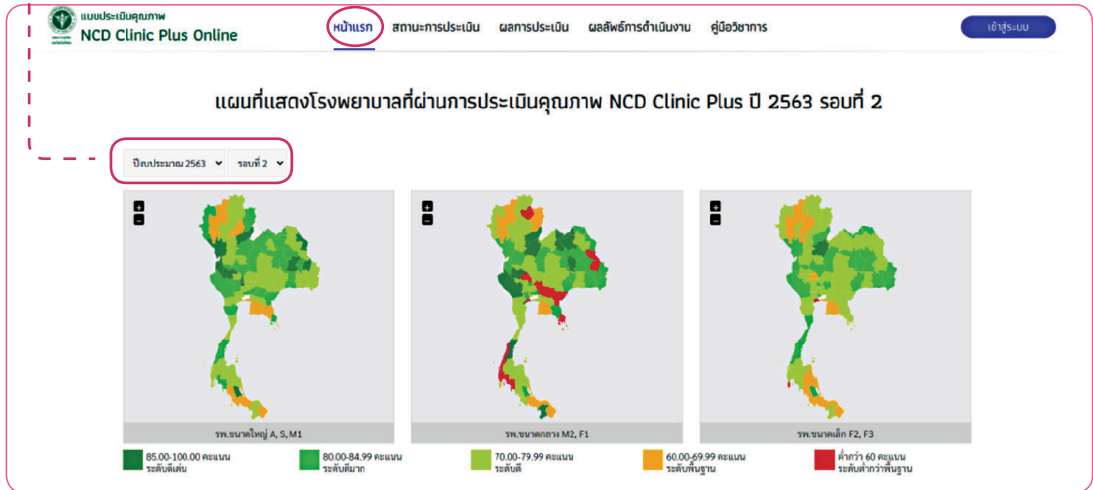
แบบประเมินคุณภาพ
NCD Clinic Plus Online

หน้าแรก สถานะการประเมิน ผลการประเมิน ผลลัพธ์การดำเนินงาน คู่มือวิชาการ

เข้าสู่ระบบ

แผนที่แสดงโรงพยาบาลที่ผ่านการประเมินคุณภาพ NCD Clinic Plus ปี 2563 รอบที่ 2

ปีงบประมาณ 2563 รอบที่ 2

+
−

รพ.ขนาดใหญ่ A, S, M1

+
−

รพ.ขนาดกลาง M2, F1

+
−

รพ.ขนาดเล็ก F2, F3

85.00-100.00 คะแนน ระดับดีเด่น

80.00-84.99 คะแนน ระดับดีมาก

70.00-79.99 คะแนน ระดับดี

60.00-69.99 คะแนน ระดับพื้นฐาน

ต่ำกว่า 60 คะแนน ระดับต่ำกว่าพื้นฐาน